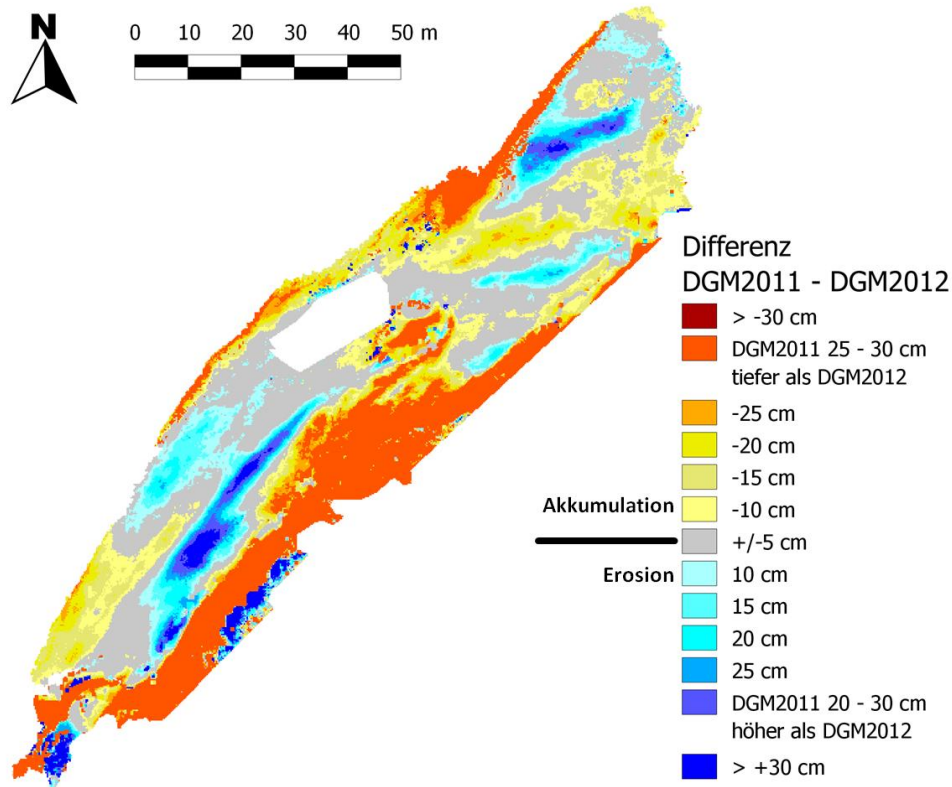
N

0 10 20 30 40 50 m

Differenz
DGM2011 - DGM2012

> -30 cm
DGM2011 25 - 30 cm tiefer als DGM2012
-25 cm
-20 cm
-15 cm
Akkumulation
-10 cm
+/-5 cm
Erosion
10 cm
15 cm
20 cm
25 cm
DGM2011 20 - 30 cm höher als DGM2012
> +30 cm